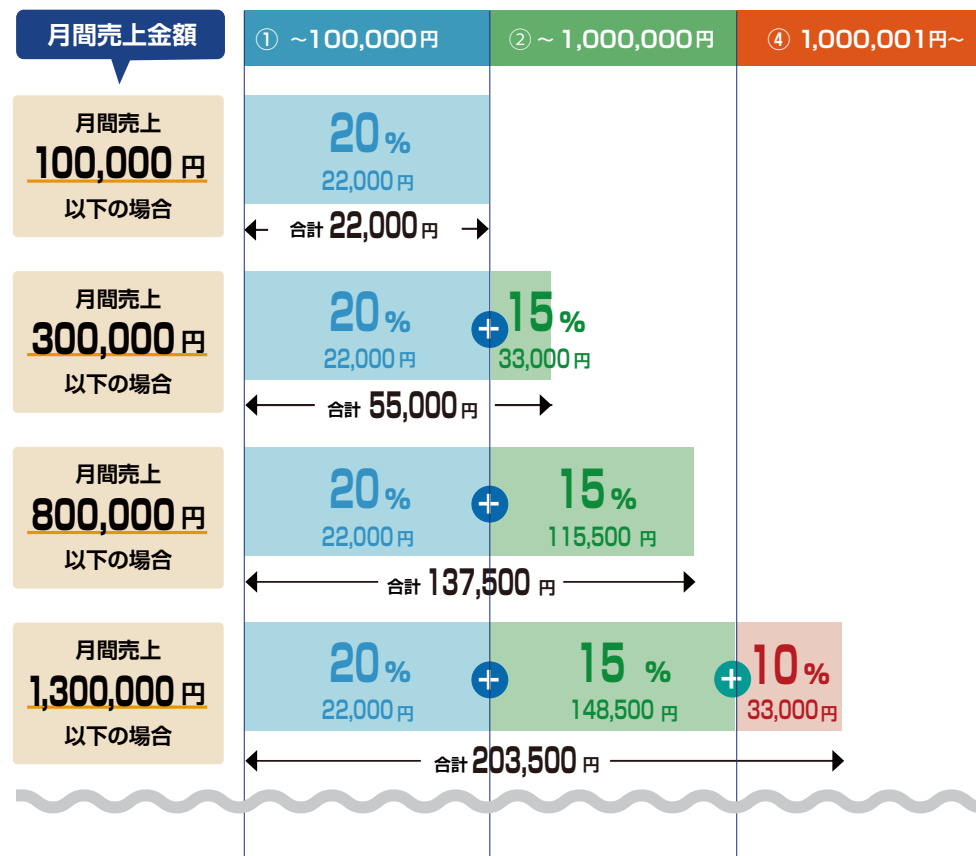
月間売上金額

① ~100,000円

② ~ 1,000,000円

④ 1,000,001円~

月間売上
100,000円
以下の場合

20%
22,000円

合計 22,000円

月間売上
300,000円
以下の場合

20%
22,000円

15%
33,000円

合計 55,000円

月間売上
800,000円
以下の場合

20%
22,000円

15%
115,500円

合計 137,500円

月間売上
1,300,000円
以下の場合

20%
22,000円

15%
148,500円

10%
33,000円

合計 203,500円